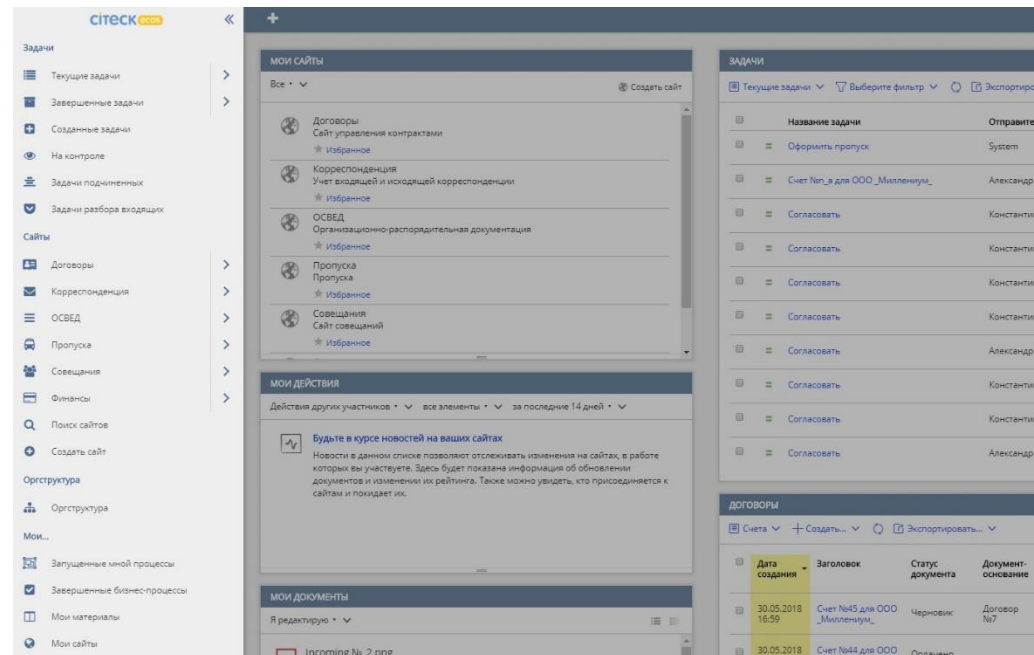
CITECK ecos

Задачи

Текущие задачи

Завершенные задачи

Созданные задачи

На контроле

Задачи подчиненных

Задачи разбора входящих

Сайты

Договоры

Корреспонденция

ОСВЕД

Пропуска

Совещания

Финансы

Поиск сайтов

Создать сайт

Оргструктура

Оргструктура

Мои...

Запущенные мной процессы

Завершенные бизнес-процессы

Мои материалы

Мои сайты

МОИ САЙТЫ

Все • 

Создать сайт

Договоры
Сайт управления контрактами
Избранное

Корреспонденция
Учет входящей и исходящей корреспонденции
Избранное

ОСВЕД
Организационно-распорядительная документация
Избранное

Пропуска
Пропуска
Избранное

Совещания
Сайт совещаний
Избранное

МОИ ДЕЙСТВИЯ

Действия других участников • все элементы • за последние 14 дней •

Будьте в курсе новостей на ваших сайтах
Новости в данном списке позволяют отслеживать изменения на сайтах, в работе которых вы участвуете. Здесь будет показана информация об обновлении документов и изменении их рейтинга. Также можно увидеть, кто присоединяется к сайтам и покидает их.

МОИ ДОКУМЕНТЫ

Я редактирую •

Incoming № 2.png

ЗАДАЧИ

Текущие задачи Выберите фильтр Экспортиро

| | | Название задачи | Отправите |
|---|---|---|---|
| | = | Оформить пропуск | System |
| | = | Счет №n_a для ООО _Миллениум_ | Александр |
| | = | Согласовать | Константи |
| | = | Согласовать | Константи |
| | = | Согласовать | Константи |
| | = | Согласовать | Константи |
| | = | Согласовать | Александр |
| | = | Согласовать | Константи |
| | = | Согласовать | Александр |

ДОГОВОРЫ

Счета Создать... Экспортировать...

| | Дата создания | Заголовок | Статус документа | Документ-основание |
|---|---|---|---|---|
| | 30.05.2018 16:59 | Счет №45 для ООО _Миллениум_ | Черновик | Договор №7 |
| | 30.05.2018 | Счет №44 для ООО | Оплачено | |